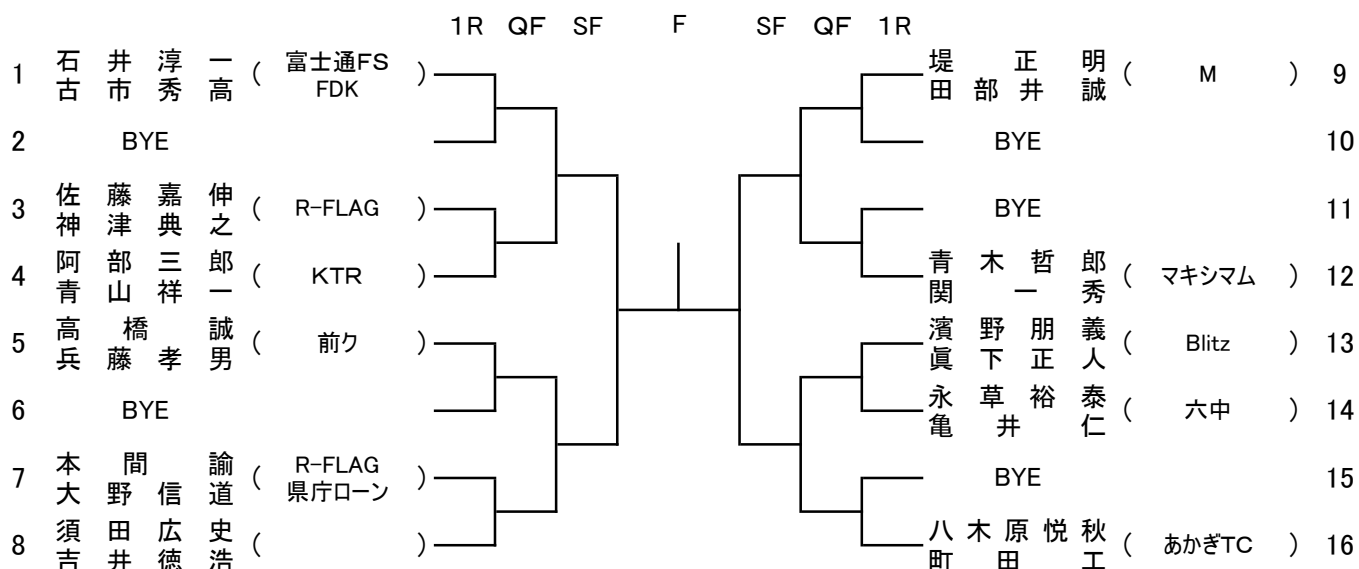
1R QF SF F SF QF 1R

1 石井淳一 ( 富士通FS )
古市秀高 FDK

2 BYE

3 佐藤嘉伸 ( R-FLAG )
神津典之

4 阿部三郎 ( KTR )
青山祥一

5 高橋誠 ( 前ク )
兵藤孝男

6 BYE

7 本間諭 ( R-FLAG )
大野信道 県庁ローン

8 須田広史 ( )
吉井徳浩

堤正明 ( M ) 9
田部井誠

BYE 10

BYE 11

青木哲郎 ( マキシマム ) 12
関一秀

濱野朋義 ( Blitz ) 13
眞下正人

永草裕泰 ( 六中 ) 14
亀井仁

BYE 15

八木原悦秋 ( あかぎTC ) 16
町田工